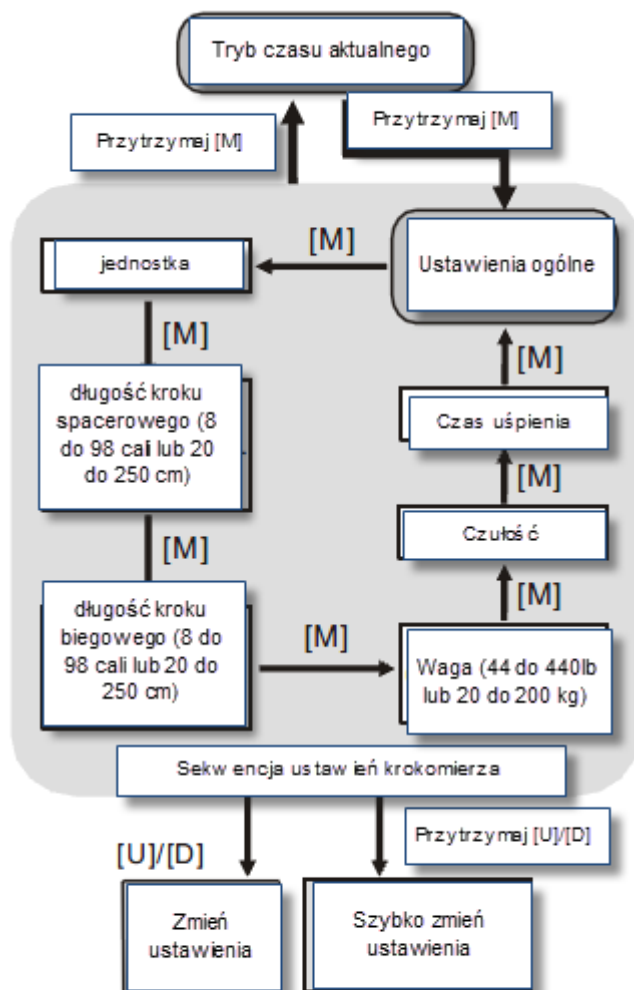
Tryb czasu aktualnego

Przytrzymaj [M]

Przytrzymaj [M]

[M]

jednostka

Ustawienia ogólne

[M]

długość kroku spacerowego (8 do 98 cali lub 20 do 250 cm)

[M]

Czas uśpienia

[M]

Czułość

[M]

długość kroku biegowego (8 do 98 cali lub 20 do 250 cm)

[M]

[M]

Waga (44 do 440lb lub 20 do 200 kg)

Sekwencja ustawień krokomierza

[U]/[D]

Przytrzymaj [U]/[D]

Zmień ustawienia

Szybko zmień ustawienia